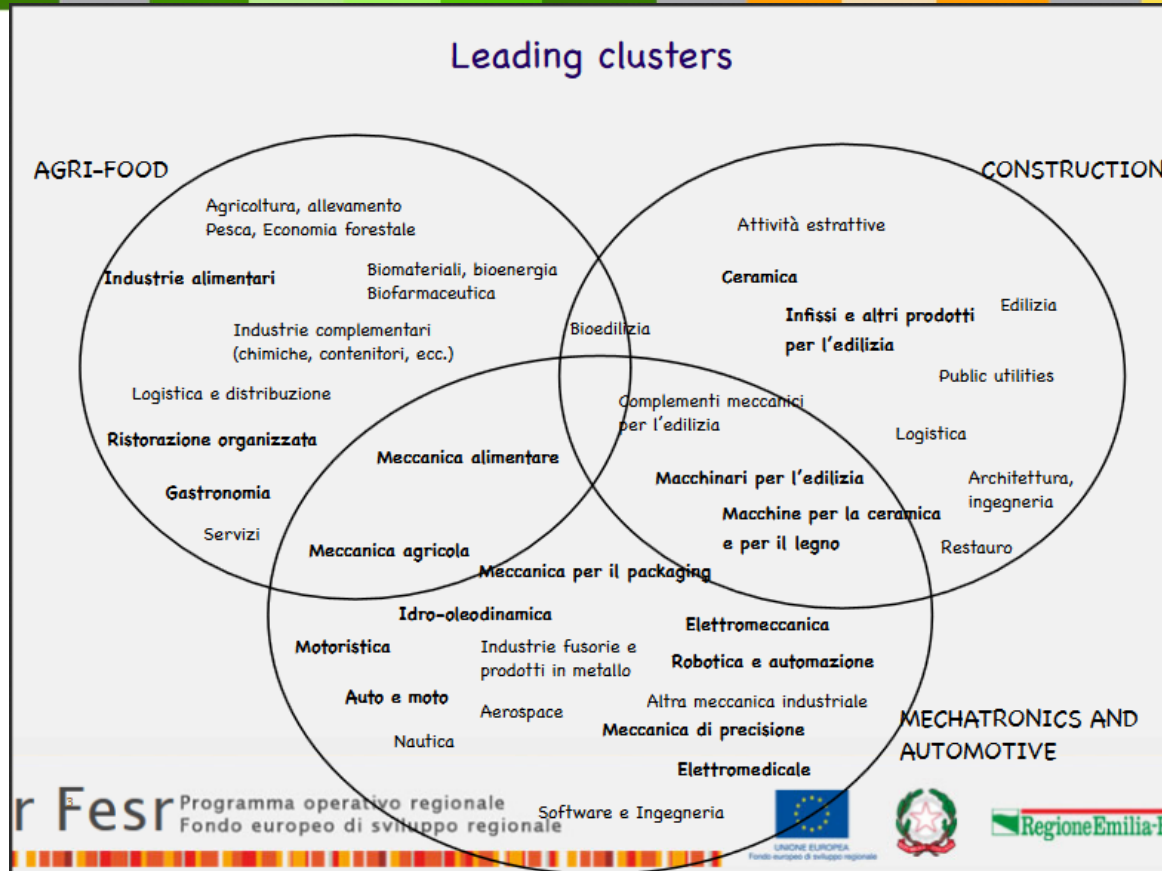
Leading clusters

AGRI-FOOD

CONSTRUCTION

Agricoltura, allevamento
Pesca, Economia forestale

Industrie alimentari

Biomateriali, bioenergia
Biofarmaceutica

Industrie complementari
(chimiche, contenitori, ecc.)

Logistica e distribuzione

Ristorazione organizzata

Gastronomia

Servizi

Attività estrattive

Ceramica

Edilizia

Infissi e altri prodotti per l'edilizia

Bioedilizia

Public utilities

Complementi meccanici per l'edilizia

Logistica

Meccanica alimentare

Macchinari per l'edilizia

Architettura, ingegneria

Macchine per la ceramica e per il legno

Restauro

Meccanica agricola

Meccanica per il packaging

Idro-oleodinamica

Elettromeccanica

Motoristica

Industrie fusorie e prodotti in metallo

Robotica e automazione

Auto e moto

Altra meccanica industriale

Aerospace

Meccanica di precisione

MECHATRONICS AND AUTOMOTIVE

Nautica

Elettromedicale

Software e Ingegneria

r Fesr Programma operativo regionale
Fondo europeo di sviluppo regionale

UNIONE EUROPEA
Fondo europeo di sviluppo regionale

RegioneEmilia-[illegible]